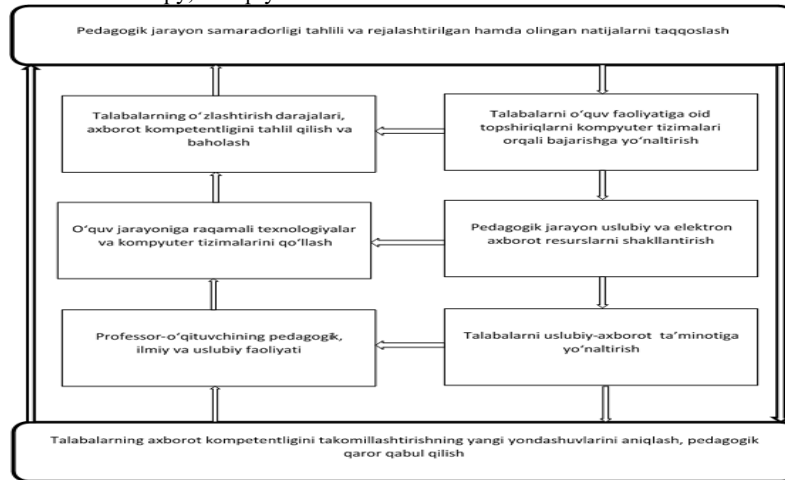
Pedagogik jarayon samaradorligi tahlili va rejalashtirilgan hamda olingan natijalarni taqqoslash

Talabalarning o'zlashtirish darajalari, axborot kompetentligini tahlil qilish va baholash

Talabalarni o'quv faoliyatiga oid topshiriqlarni kompyuter tizimalari orqali bajarishga yo'naltirish

O'quv jarayoniga raqamali texnologiyalar va kompyuter tizimalarini qo'llash

Pedagogik jarayon uslubiy va elektron axborot resurslarni shakllantirish

Professor-o'qituvchining pedagogik, ilmiy va uslubiy faoliyati

Talabalarni uslubiy-axborot ta'minotiga yo'naltirish

Talabalarning axborot kompetentligini takomillashtirishning yangi yondashuvlarini aniqlash, pedagogik qaror qabul qilish